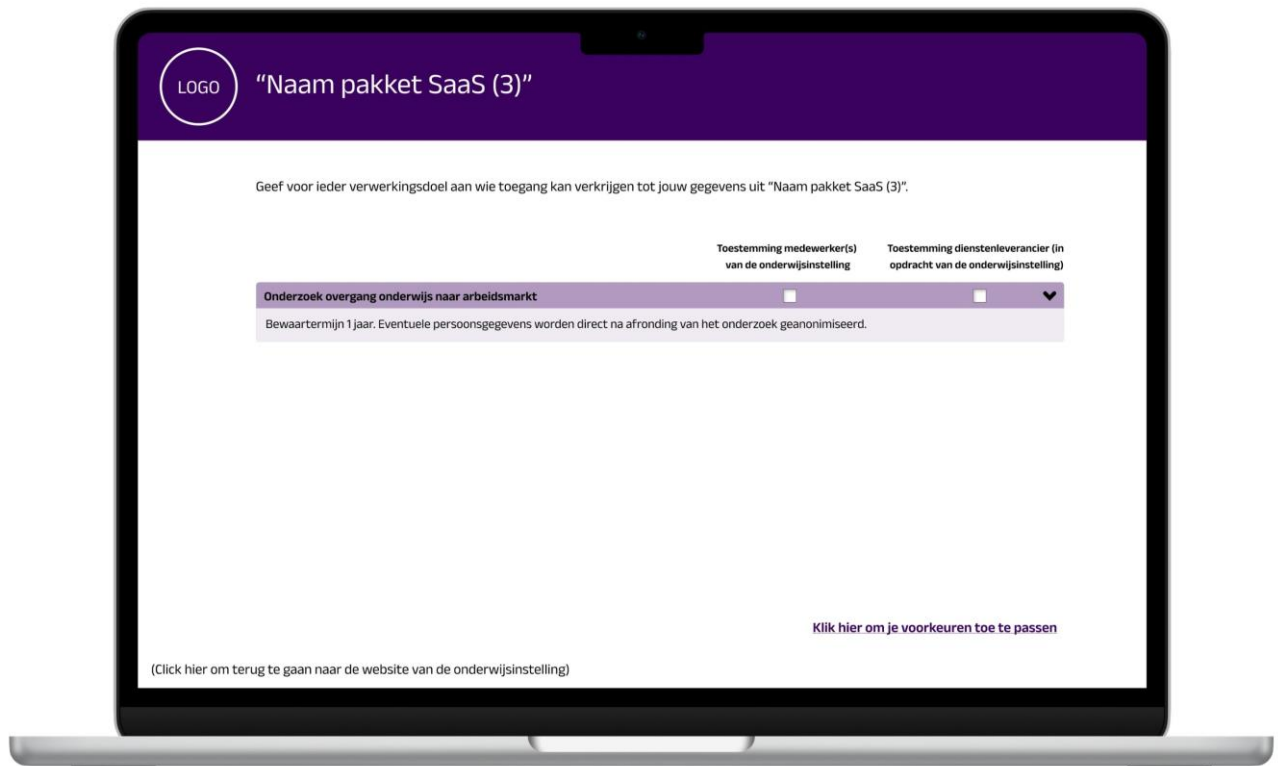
LOGO

“Naam pakket SaaS (3)”

Geef voor ieder verwerkingsdoel aan wie toegang kan verkrijgen tot jouw gegevens uit “Naam pakket SaaS (3)”.

| | Toestemming medewerker(s) van de onderwijsinstelling | Toestemming dienstenleverancier (in opdracht van de onderwijsinstelling) |
|---|---|---|
| Onderzoek overgang onderwijs naar arbeidsmarkt | | |

Bewaartermijn 1 jaar. Eventuele persoonsgegevens worden direct na afronding van het onderzoek geanonimiseerd.

Klik hier om je voorkeuren toe te passen

(Click hier om terug te gaan naar de website van de onderwijsinstelling)